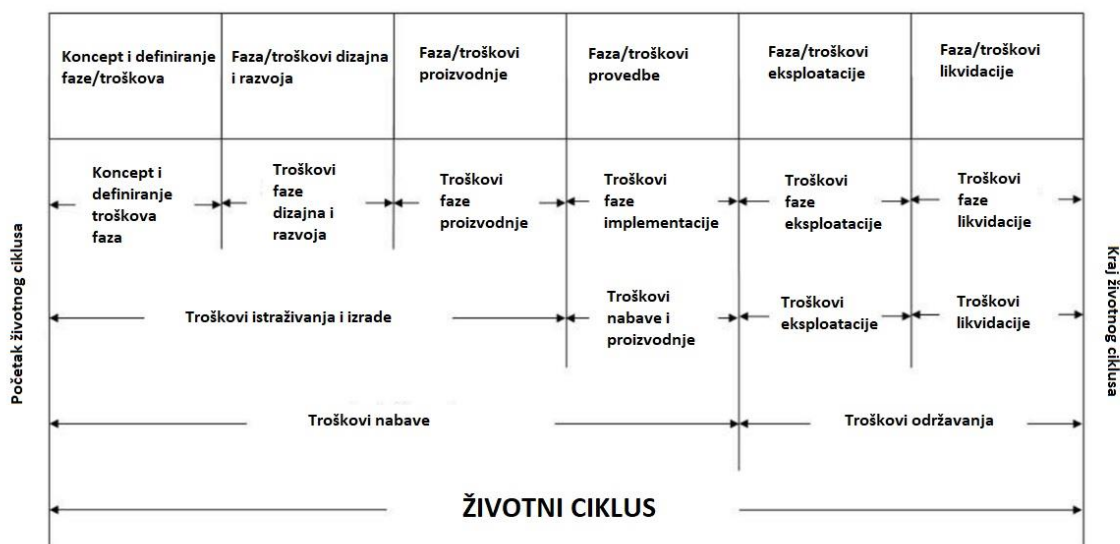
Početak životnog ciklusa

| Koncept i definiranje faze/troškova | Faza/troškovi dizajna i razvoja | Faza/troškovi proizvodnje | Faza/troškovi provedbe | Faza/troškovi eksploatacije | Faza/troškovi likvidacije |
|---|---|---|---|---|---|

Koncept i definiranje troškova faza

Troškovi faze dizajna i razvoja

Troškovi faze proizvodnje

Troškovi faze implementacije

Troškovi faze eksploatacije

Troškovi faze likvidacije

Troškovi istraživanja i izrade

Troškovi nabave i proizvodnje

Troškovi eksploatacije

Troškovi likvidacije

Troškovi nabave

Troškovi održavanja

ŽIVOTNI CIKLUS

Kraj životnog ciklusa